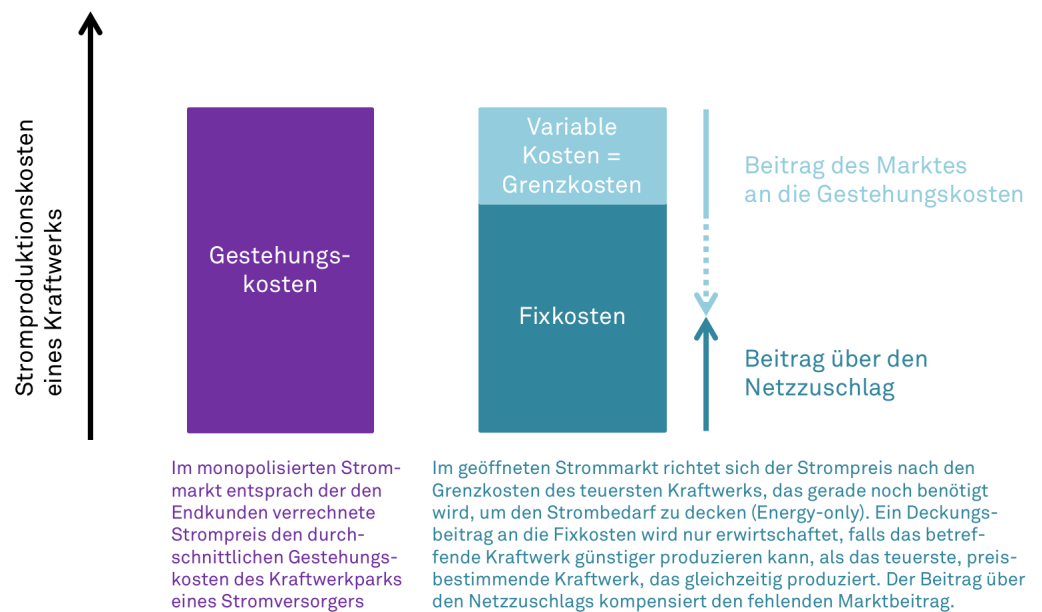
Stromproduktionskosten eines Kraftwerks

Gestehungskosten

Variable Kosten = Grenzkosten

Fixkosten

Beitrag des Marktes an die Gestehungskosten

Beitrag über den Netzzuschlag

Im monopolisierten Strommarkt entsprach der den Endkunden verrechnete Strompreis den durchschnittlichen Gestehungskosten des Kraftwerkparks eines Stromversorgers

Im geöffneten Strommarkt richtet sich der Strompreis nach den Grenzkosten des teuersten Kraftwerks, das gerade noch benötigt wird, um den Strombedarf zu decken (Energy-only). Ein Deckungsbeitrag an die Fixkosten wird nur erwirtschaftet, falls das betreffende Kraftwerk günstiger produzieren kann, als das teuerste, preisbestimmende Kraftwerk, das gleichzeitig produziert. Der Beitrag über den Netzzuschlags kompensiert den fehlenden Marktbeitrag.